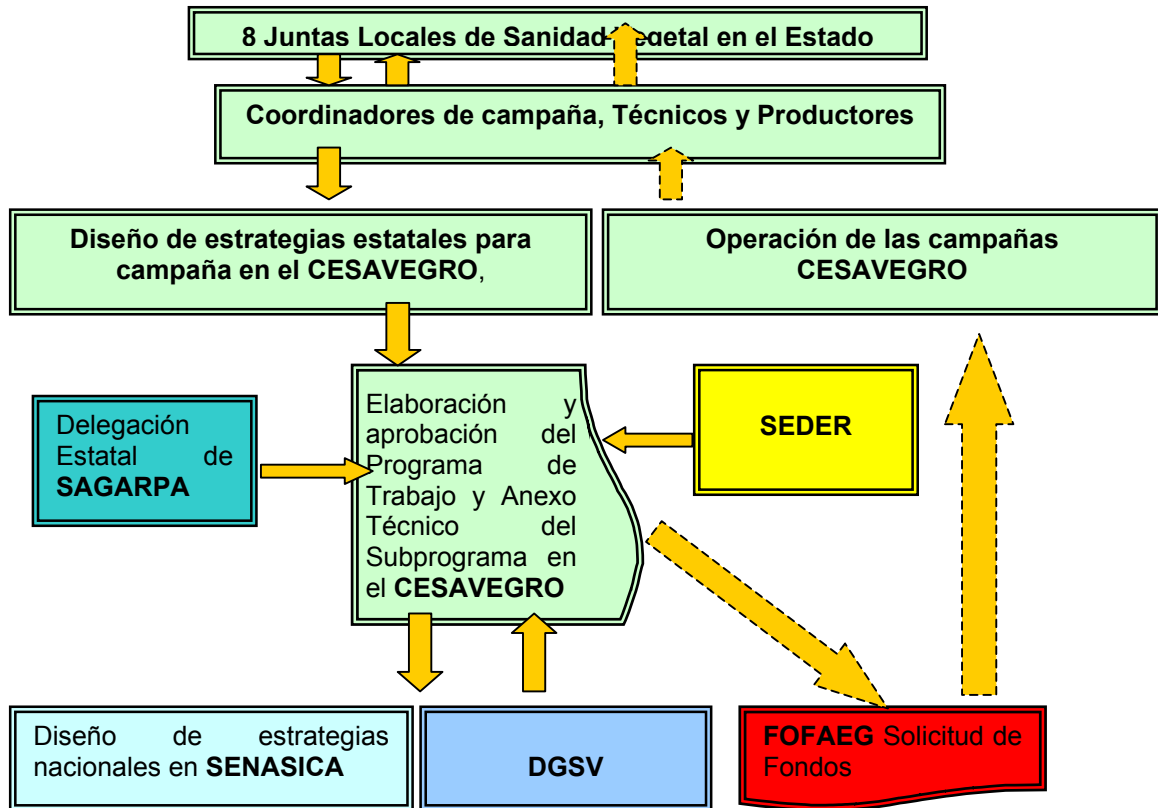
8 Juntas Locales de Sanidad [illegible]egetal en el Estado

Coordinadores de campaña, Técnicos y Productores

Diseño de estrategias estatales para campaña en el CESAVEGRO,

Operación de las campañas CESAVEGRO

Delegación Estatal de SAGARPA

Elaboración y aprobación del Programa de Trabajo y Anexo Técnico del Subprograma en el CESAVEGRO

SEDER

Diseño de estrategias nacionales en SENASICA

DGSV

FOFAEG Solicitud de Fondos